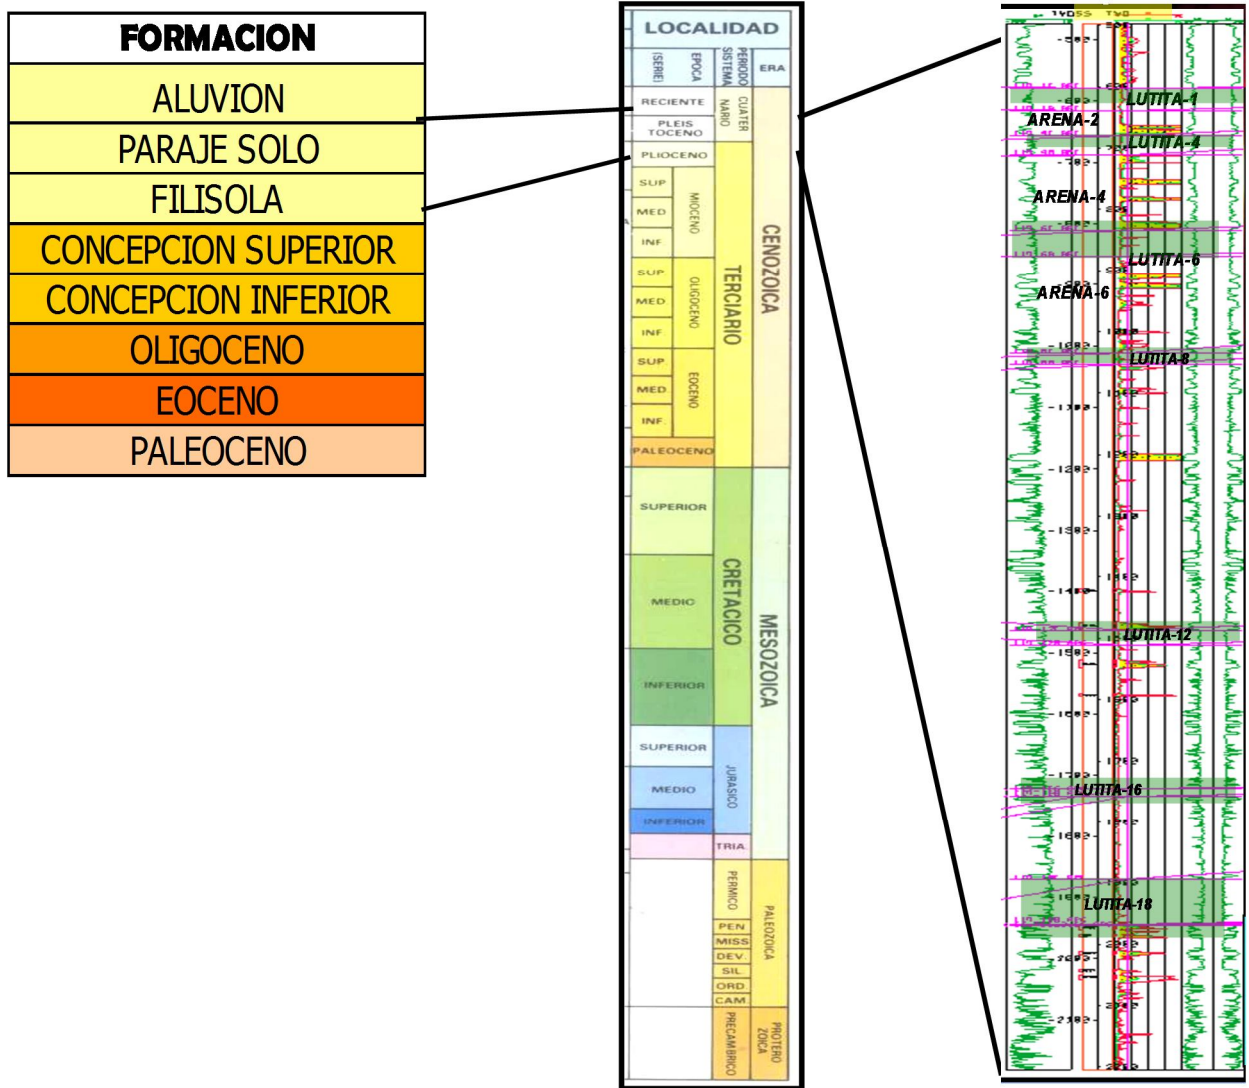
| FORMACION |
|---|
| ALUVION |
| PARAJE SOLO |
| FILISOLA |
| CONCEPCION SUPERIOR |
| CONCEPCION INFERIOR |
| OLIGOCENO |
| EOCENO |
| PALEOCENO |

LOCALIDAD

(SERIE) EPOCA | PERIODO SISTEMA | ERA

RECIENTE
PLEISTOCENO
CUATERNARIO
PLIOCENO
SUP
MED
INF
MIOCENO
SUP
MED
INF
OLIGOCENO
SUP
MED
INF
EOCENO
PALEOCENO
TERCIARIO
CENOZOICA
SUPERIOR
MEDIO
INFERIOR
CRETACICO
SUPERIOR
MEDIO
INFERIOR
JURASICO
TRIA
MESOZOICA
PERMICO
PEN
MISS
DEV
SIL
ORD
CAM
PALEOZOICA
PRECAMBRICO
PROTEROZOICA

LUTITA-1
ARENA-2
LUTITA-4
ARENA-4
LUTITA-6
ARENA-6
LUTITA-8
LUTITA-12
LUTITA-16
LUTITA-18